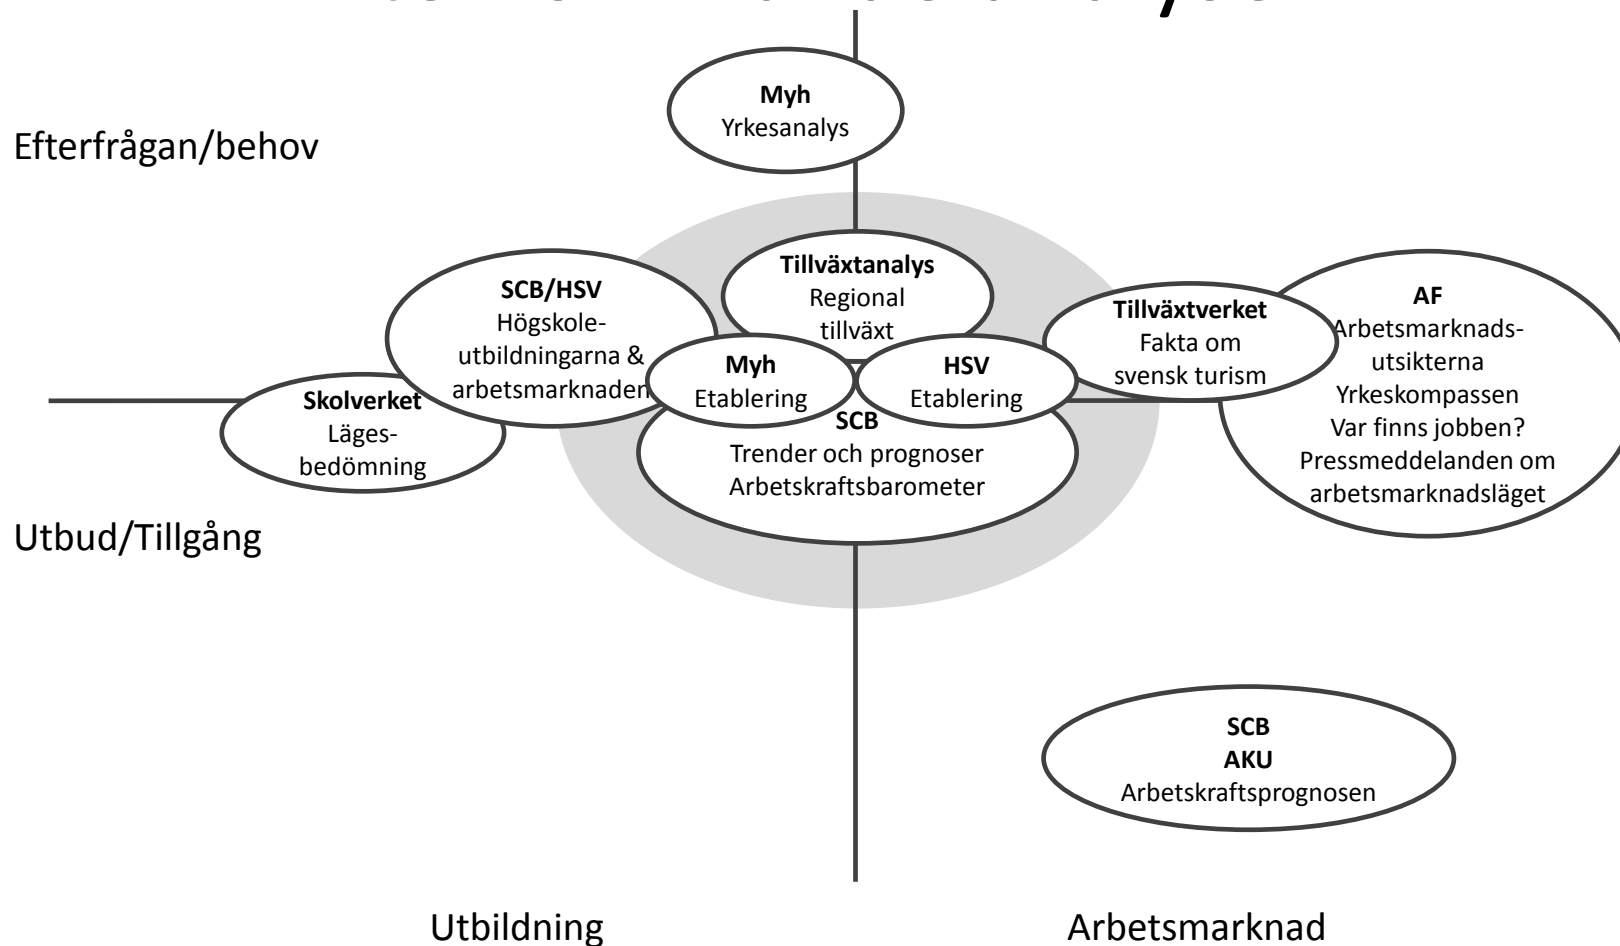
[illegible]

Myh
Yrkesanalys

Efterfrågan/behov

Tillväxtanalys
Regional tillväxt

SCB/HSV
Högskoleutbildningarna & arbetsmarknaden

Tillväxtverket
Fakta om svensk turism

AF
Arbetsmarknadsutsikterna
Yrkeskompassen
Var finns jobben?
Pressmeddelanden om arbetsmarknadsläget

Myh
Etablering

HSV
Etablering

Skolverket
Lägesbedömning

SCB
Trender och prognoser
Arbetskraftsbarometer

Utbud/Tillgång

SCB
AKU
Arbetskraftsprognosen

Utbildning

Arbetsmarknad